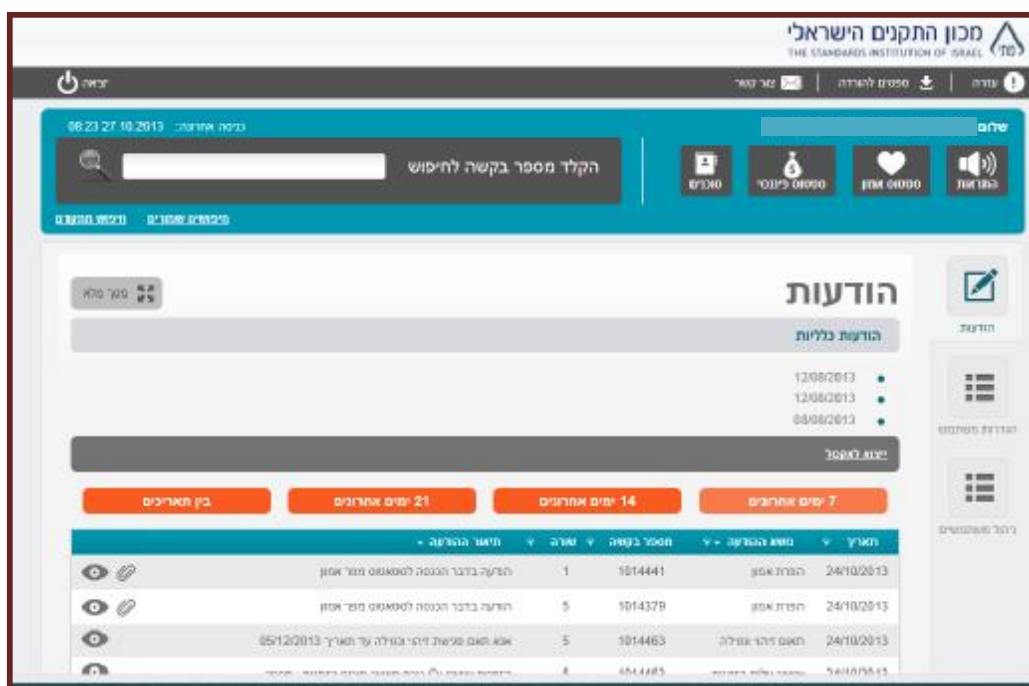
מכון התקנים הישראלי
THE STANDARDS INSTITUTION OF ISRAEL

עזרה | טפסים להורדה | צור קשר | יציאה

שלום
כניסה אחרונה: 27.10.2013 08:23

הקלד מספר בקשה לחיפוש

התראות
סטטוס אמון
סטטוס כספי
מסמכים

חיפושים שמורים | חיפוש מתקדם

הודעות
הודעות משתמש
ניהול משתמשים

הודעות
מסך מלא

הודעות כלליות
12/08/2013
12/08/2013
08/08/2013

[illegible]

7 ימים אחרונים | 14 ימים אחרונים | 21 ימים אחרונים | בין תאריכים

| תאריך | נושא ההודעה | מספר בקשה | שורה | תיאור ההודעה |
|---|---|---|---|---|
| 24/10/2013 | הפרת אמון | 1014441 | 1 | הודעה בדבר הכנסה לסטאטוס מפר אמון |
| 24/10/2013 | הפרת אמון | 1014379 | 5 | הודעה בדבר הכנסה לסטאטוס מפר אמון |
| 24/10/2013 | תאום דיגום עמילה | 1014463 | 5 | אנא תאום פגישת דיגום עמילה עד תאריך 05/12/2013 |
| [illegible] | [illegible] | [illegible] | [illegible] | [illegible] |